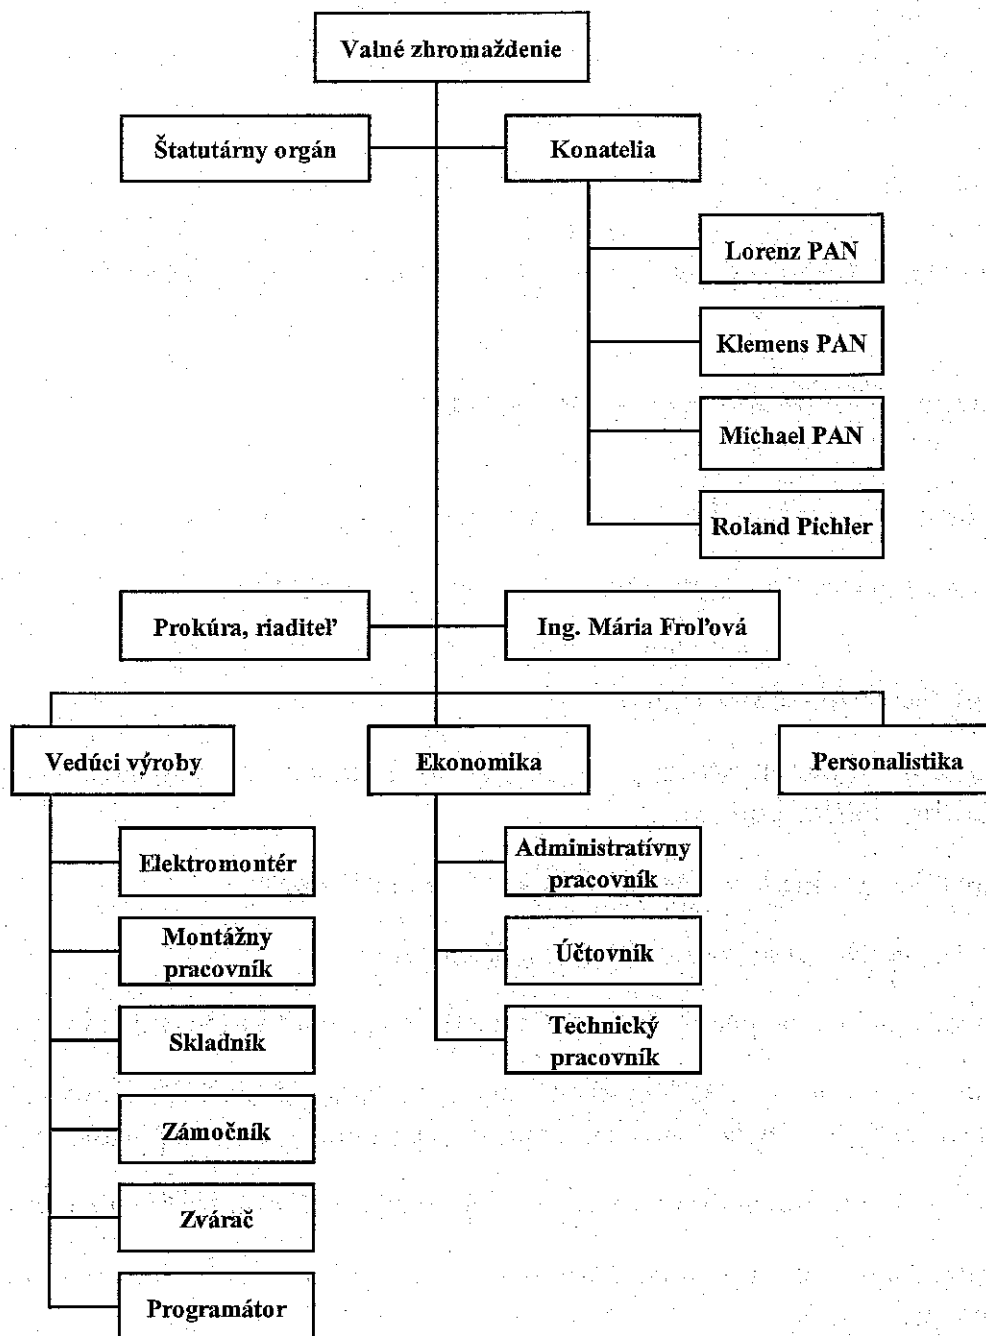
Valné zhromaždenie

Štatutárny orgán

Konatelia

Lorenz PAN

Klemens PAN

Michael PAN

Roland Pichler

Prokúra, riaditeľ

Ing. Mária Froľová

Vedúci výroby

Ekonomika

Personalistika

Elektromontér

Montážny pracovník

Skladník

Zámočník

Zvárač

Programátor

Administratívny pracovník

Účtovník

Technický pracovník